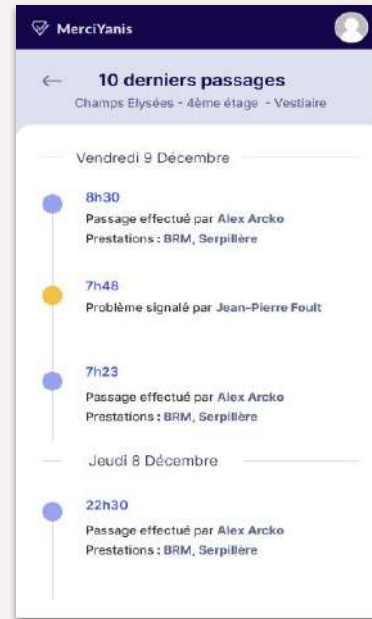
MerciYanis

←

10 derniers passages

Champs Elysées - 4ème étage - Vestiaire

Vendredi 9 Décembre

8h30

Passage effectué par Alex Arcko

Prestations : BRM, Serpillère

7h48

Problème signalé par Jean-Pierre Foult

7h23

Passage effectué par Alex Arcko

Prestations : BRM, Serpillère

Jeudi 8 Décembre

22h30

Passage effectué par Alex Arcko

Prestations : BRM, Serpillère